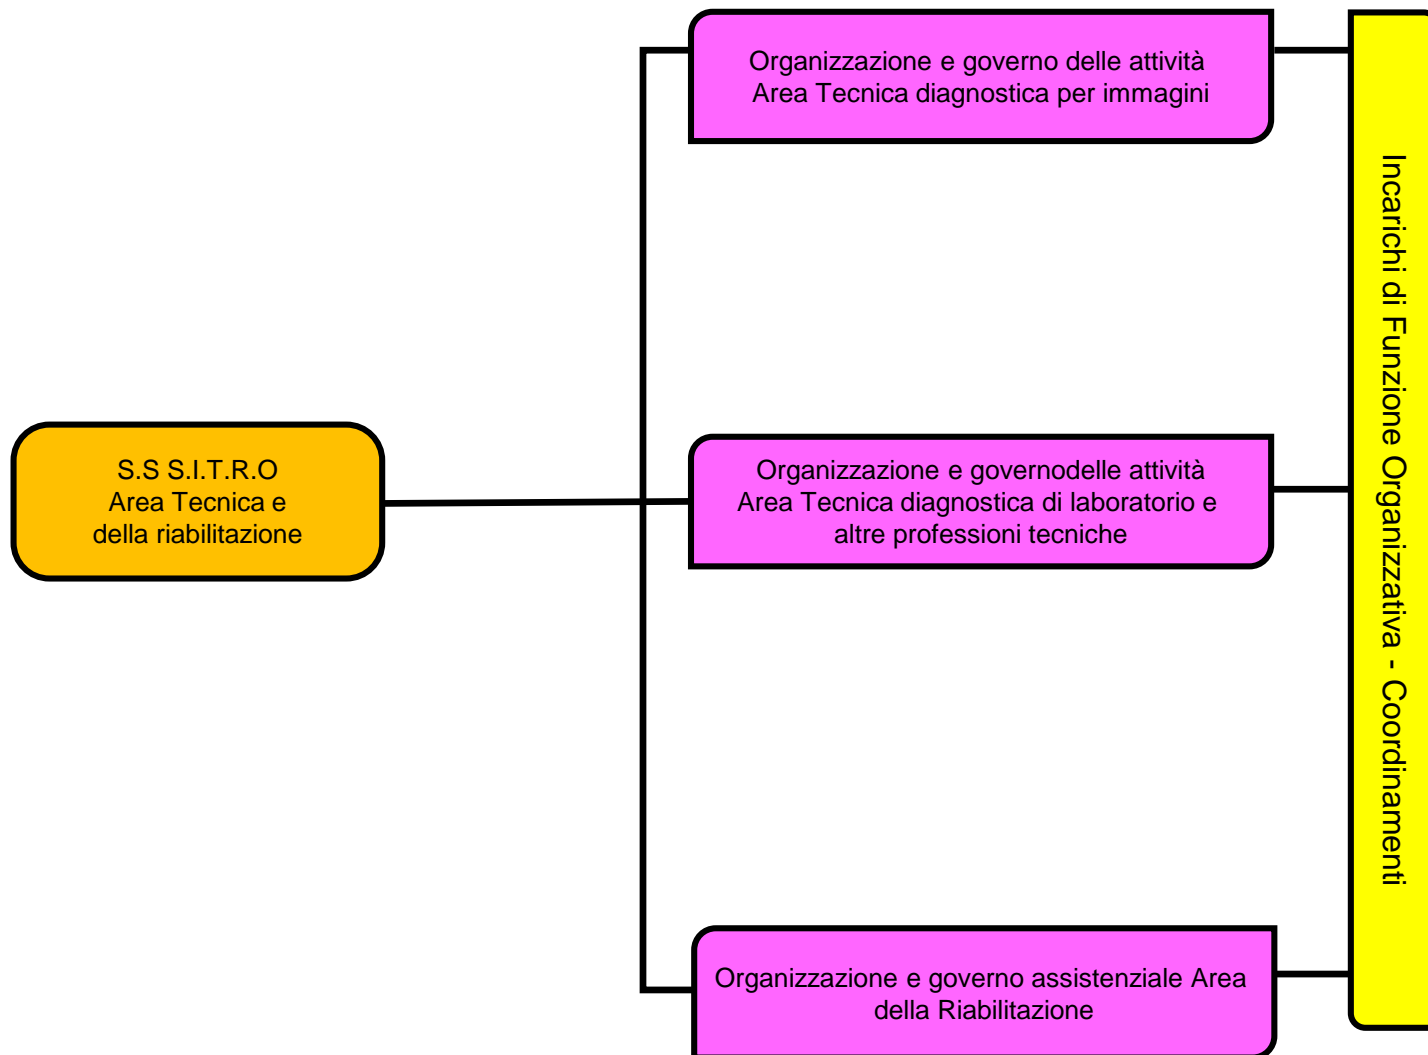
S.S S.I.T.R.O
Area Tecnica e
della riabilitazione

Organizzazione e governo delle attività
Area Tecnica diagnostica per immagini

Organizzazione e governodelle attività
Area Tecnica diagnostica di laboratorio e
altre professioni tecniche

Organizzazione e governo assistenziale Area
della Riabilitazione

Incarichi di Funzione Organizzativa - Coordinamenti